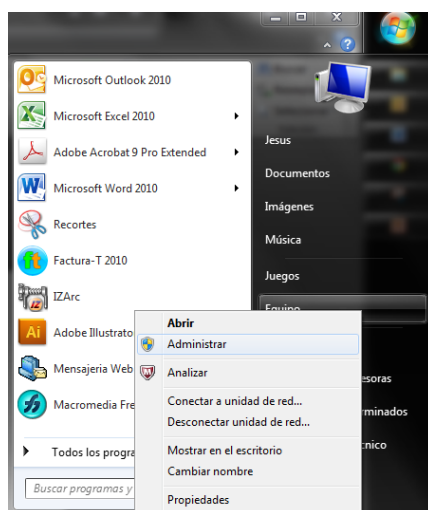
Microsoft Outlook 2010
Microsoft Excel 2010
Adobe Acrobat 9 Pro Extended
Microsoft Word 2010
Recortes
Factura-T 2010
IZArc
Adobe Illustrato
Mensajeria Web
Macromedia Fre
Todos los progra
Buscar programas y

Jesus
Documentos
Imágenes
Música
Juegos
Equipo
esoras
rminados
cnico

Abrir
Administrar
Analizar
Conectar a unidad de red...
Desconectar unidad de red...
Mostrar en el escritorio
Cambiar nombre
Propiedades